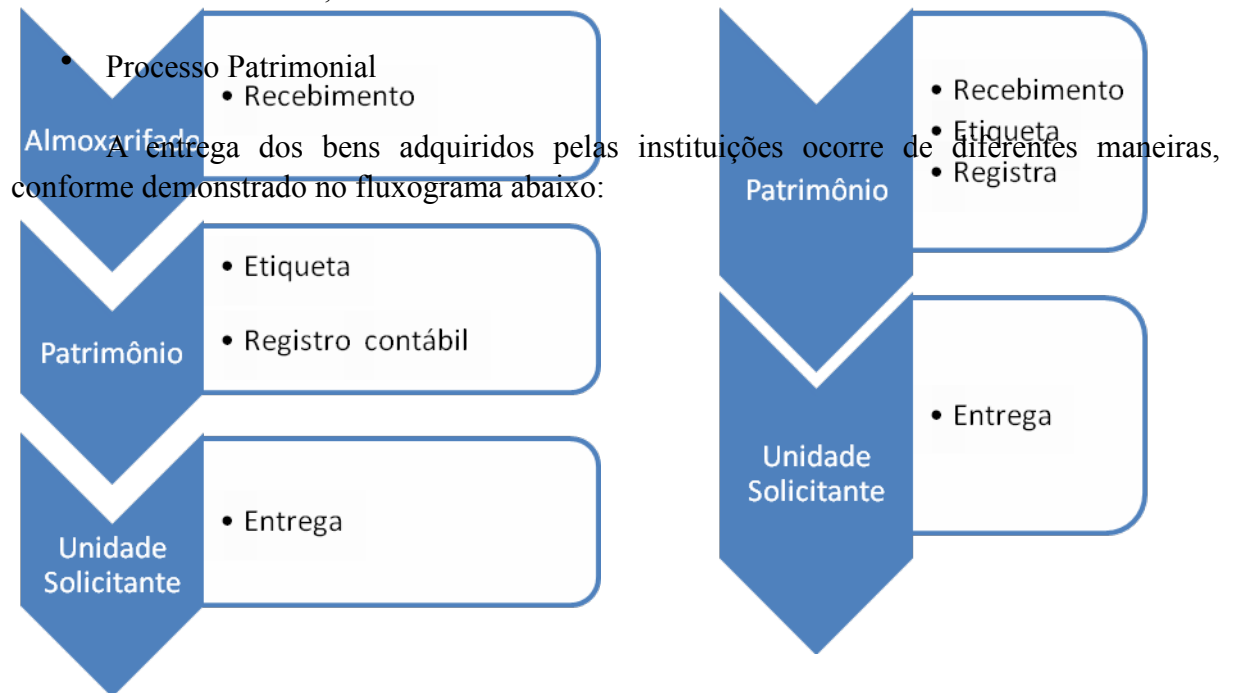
• Processo Patrimonial

A entrega dos bens adquiridos pelas instituições ocorre de diferentes maneiras, conforme demonstrado no fluxograma abaixo:

Almoxarifado
• Recebimento

Patrimônio
• Etiqueta
• Registro contábil

Unidade Solicitante
• Entrega

Patrimônio
• Recebimento
• Etiqueta
• Registra

Unidade Solicitante
• Entrega